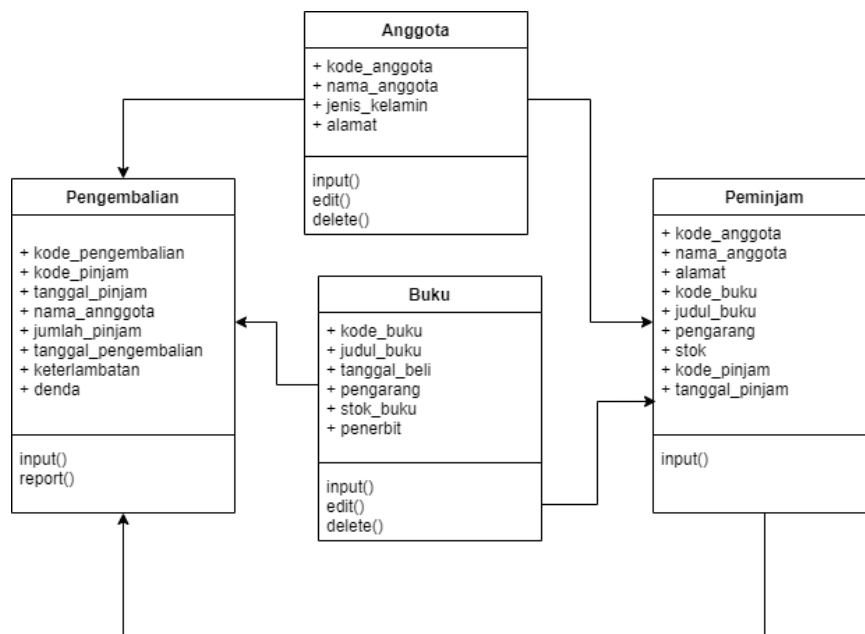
Anggota

+ kode_anggota
+ nama_anggota
+ jenis_kelamin
+ alamat

input()
edit()
delete()

Pengembalian

+ kode_pengembalian
+ kode_pinjam
+ tanggal_pinjam
+ nama_annggota
+ jumlah_pinjam
+ tanggal_pengembalian
+ keterlambatan
+ denda

input()
report()

Buku

+ kode_buku
+ judul_buku
+ tanggal_beli
+ pengarang
+ stok_buku
+ penerbit

input()
edit()
delete()

Peminjam

+ kode_anggota
+ nama_anggota
+ alamat
+ kode_buku
+ judul_buku
+ pengarang
+ stok
+ kode_pinjam
+ tanggal_pinjam

input()